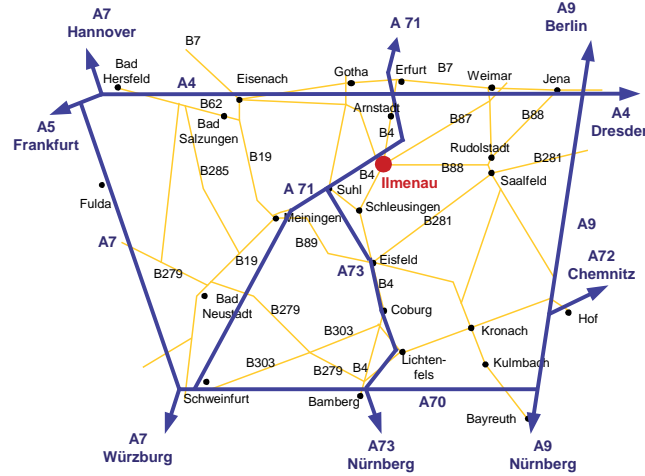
A7
Hannover

A 71

A9
Berlin

Bad Hersfeld

B7

Gotha

Erfurt

B7

Weimar

Jena

A4

Eisenach

A4
Dresden

A5
Frankfurt

B62

Arnstadt

Bad Salzungen

B4

B87

B88

Rudolstadt

B19

B281

B285

Ilmenau

B88

B4

A 71

Suhl

Saalfeld

Fulda

Meiningen

Schleusingen

B281

A9

A7

B89

Eisfeld

A72
Chemnitz

B279

B19

A73

B4

Bad Neustadt

B279

Coburg

Hof

B303

Kronach

B303

Lichtenfels

Kulmbach

B279

B4

Schweinfurt

Bamberg

A70

Bayreuth

A7
Würzburg

A73
Nürnberg

A9
Nürnberg